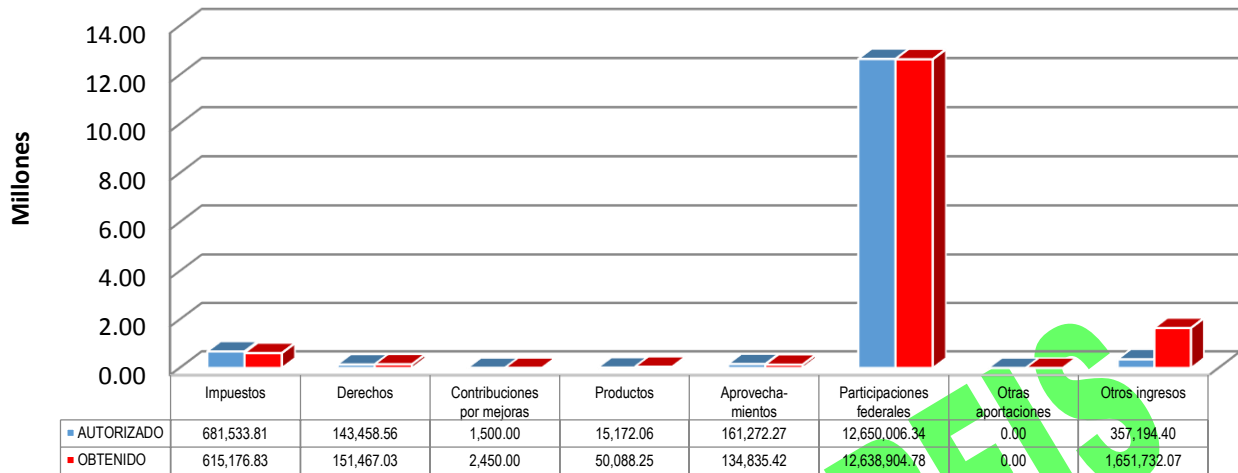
14.00
12.00
10.00
8.00
6.00
4.00
2.00
0.00

Millones

|  | Impuestos | Derechos | Contribuciones por mejoras | Productos | Aprovechamientos | Participaciones federales | Otras aportaciones | Otros ingresos |
|---|---|---|---|---|---|---|---|---|
| AUTORIZADO | 681,533.81 | 143,458.56 | 1,500.00 | 15,172.06 | 161,272.27 | 12,650,006.34 | 0.00 | 357,194.40 |
| OBTENIDO | 615,176.83 | 151,467.03 | 2,450.00 | 50,088.25 | 134,835.42 | 12,638,904.78 | 0.00 | 1,651,732.07 |